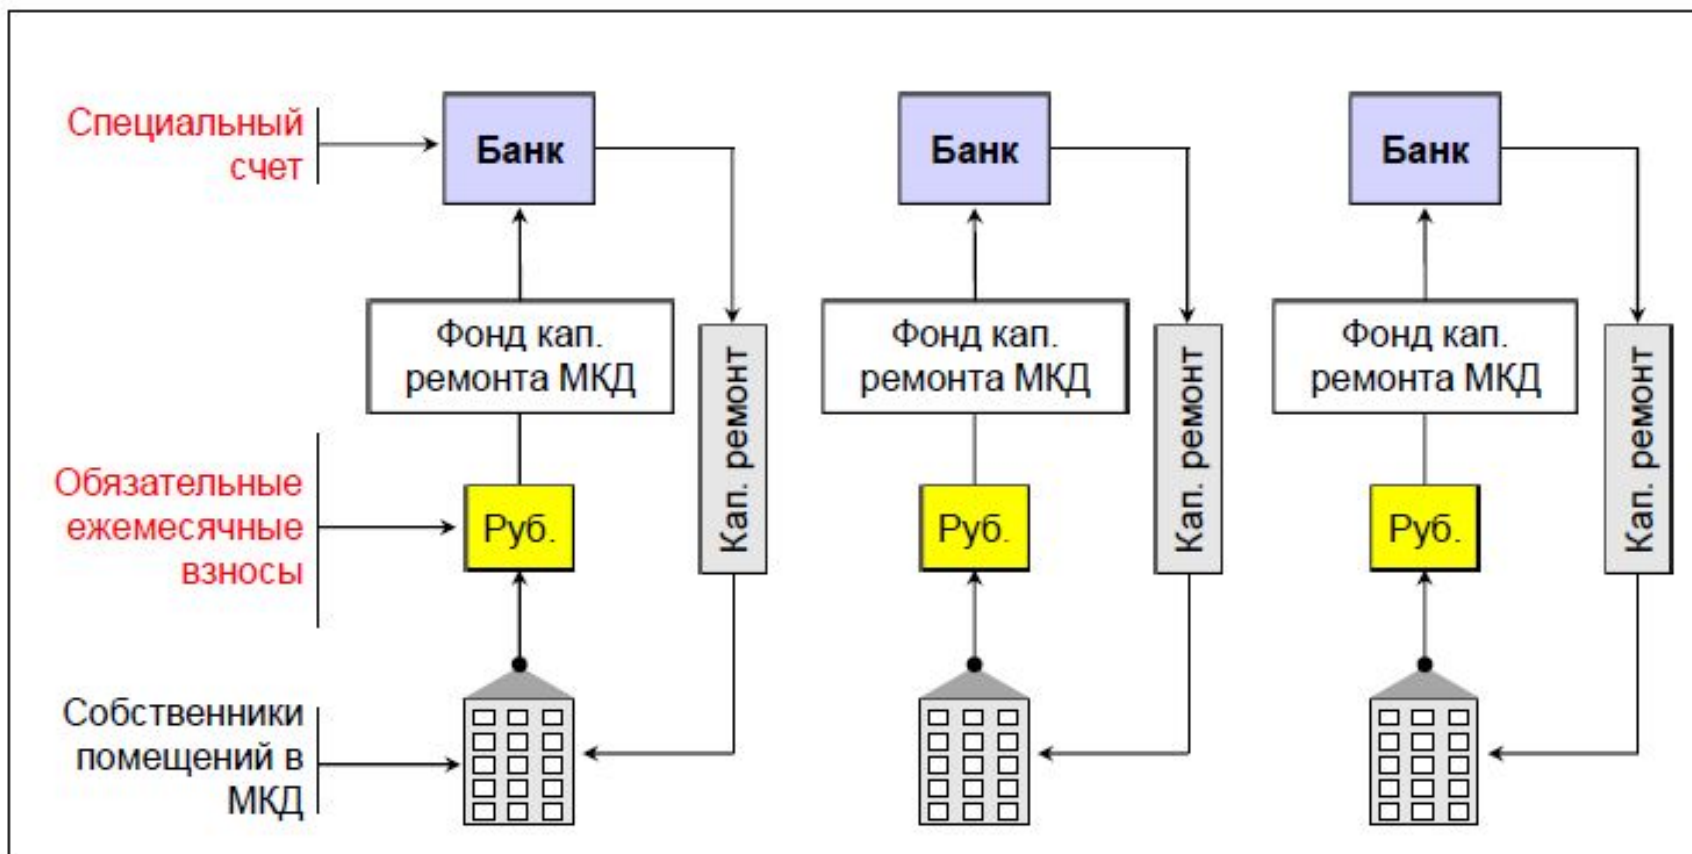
Специальный счет

Банк

Банк

Банк

Фонд кап. ремонта МКД

Кап. ремонт

Фонд кап. ремонта МКД

Кап. ремонт

Фонд кап. ремонта МКД

Кап. ремонт

Обязательные ежемесячные взносы

Руб.

Руб.

Руб.

Собственники помещений в МКД